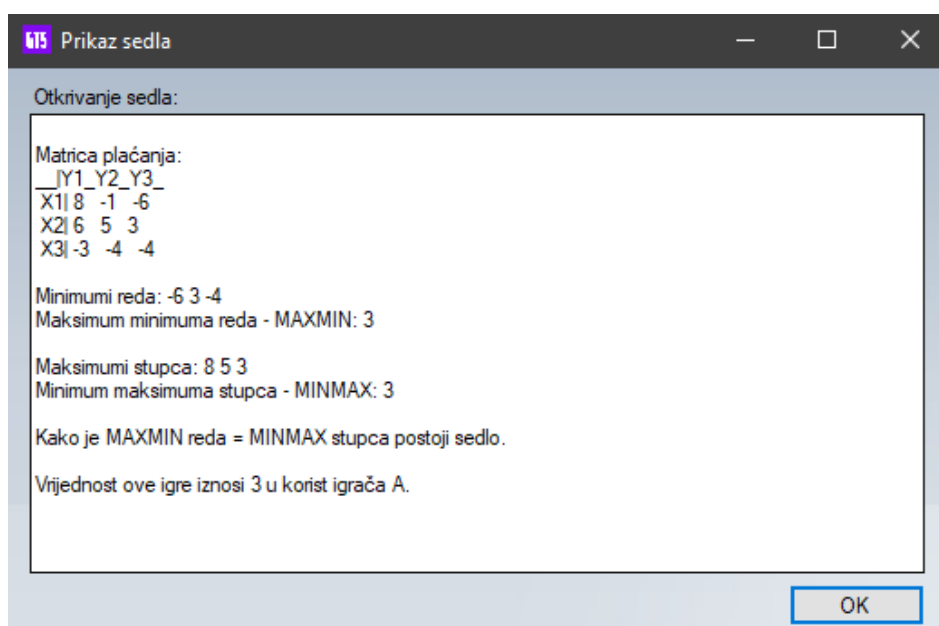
Prikaz sedla

Otkrivanje sedla:

Matrica plaćanja:
__|Y1_Y2_Y3_
X1| 8 -1 -6
X2| 6 5 3
X3| -3 -4 -4

Minimumi reda: -6 3 -4
Maksimum minimuma reda - MAXMIN: 3

Maksimumi stupca: 8 5 3
Minimum maksimuma stupca - MINMAX: 3

Kako je MAXMIN reda = MINMAX stupca postoji sedlo.

Vrijednost ove igre iznosi 3 u korist igrača A.

OK